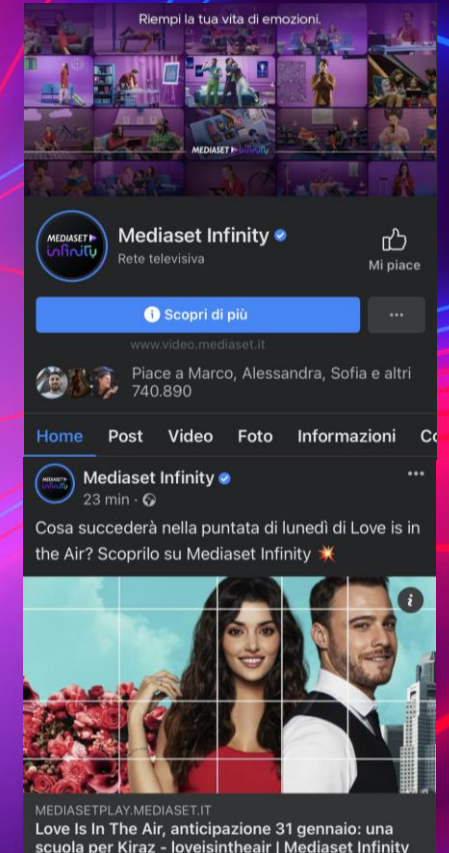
Riempi la tua vita di emozioni.

MEDIASET infinity

MEDIASET infinity

Mediaset Infinity
Rete televisiva

Mi piace

Scopri di più

···

www.video.mediaset.it

Piace a Marco, Alessandra, Sofia e altri 740.890

Home Post Video Foto Informazioni Co

MEDIASET infinity

Mediaset Infinity
23 min ·

···

Cosa succederà nella puntata di lunedì di Love is in the Air? Scoprilo su Mediaset Infinity 💥

MEDIASETPLAY.MEDIASET.IT
Love Is In The Air, anticipazione 31 gennaio: una scuola per Kiraz - loveisintheair | Mediaset Infinity